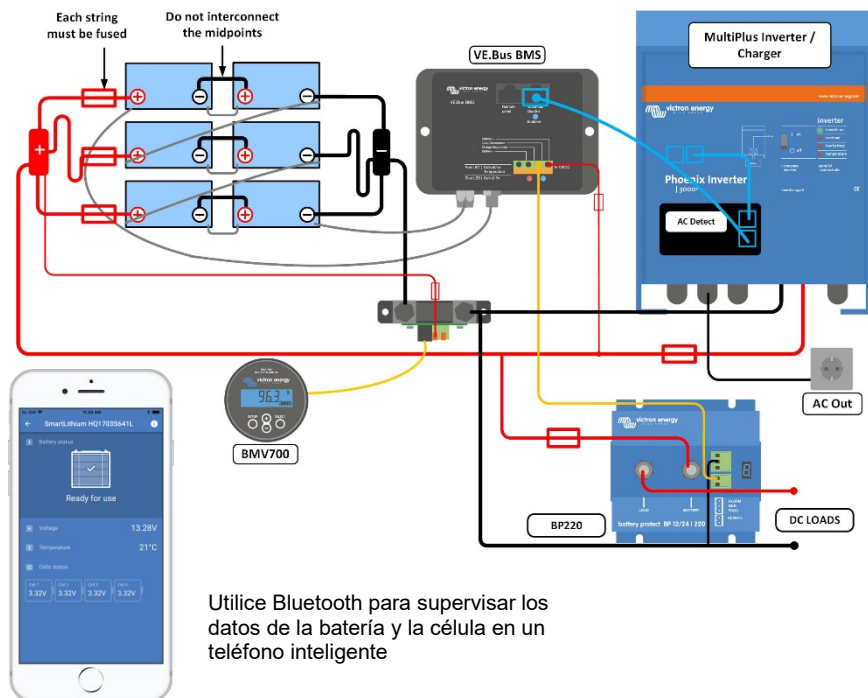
Each string must be fused

Do not interconnect the midpoints

VE.Bus BMS

MultiPlus Inverter / Charger

victron energy

Phoenix Inverter

AC Detect

Inverter

AC Out

BMV700

96.3

BP220

DC LOADS

battery protect BP 12/24 | 220

SmartLithium HQ17035641L

Battery status

Ready for use

Voltage 13.28V

Temperature 21°C

Cells status

3.32V 3.32V 3.32V 3.32V

Utilice Bluetooth para supervisar los datos de la batería y la célula en un teléfono inteligente